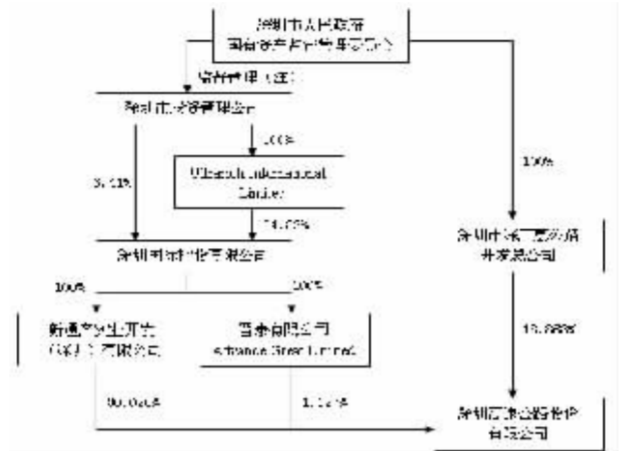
深圳市人民政府国有资产监督管理委员会

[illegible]（注）

深圳市投资管理公司

100%

Ultrarich International Limited

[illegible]%

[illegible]%

100%

深圳市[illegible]有限公司

100%

100%

新通产实业开发（深圳）有限公司

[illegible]有限公司 Advance Great Limited

深圳市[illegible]开发总公司

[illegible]%

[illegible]%

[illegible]%

深圳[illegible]股份有限公司